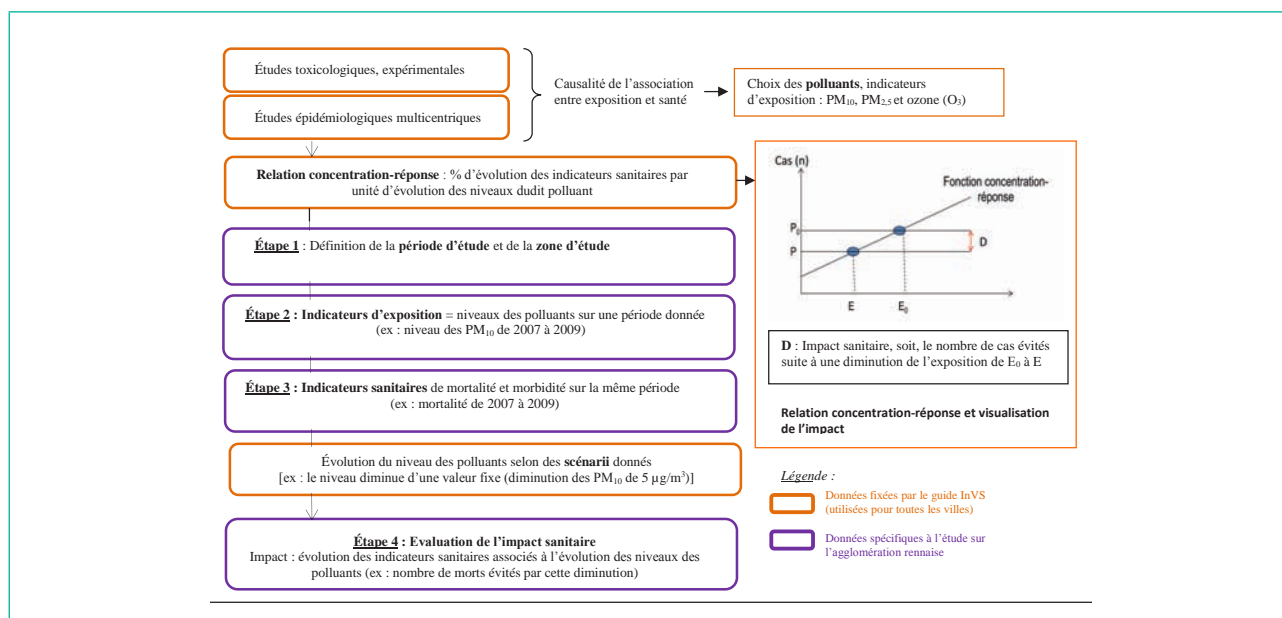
Études toxicologiques, expérimentales

Études épidémiologiques multicentriques

Causalité de l'association entre exposition et santé

Choix des **polluants**, indicateurs d'exposition : $PM_{10}$, $PM_{2,5}$ et ozone ($O_3$)

**Relation concentration-réponse** : % d'évolution des indicateurs sanitaires par unité d'évolution des niveaux dudit polluant

Cas (n)

Fonction concentration-réponse

$P_0$

P

D

E

$E_0$

**D** : Impact sanitaire, soit, le nombre de cas évités suite à une diminution de l'exposition de $E_0$ à E

Relation concentration-réponse et visualisation de l'impact

Étape 1 : Définition de la **période d'étude** et de la **zone d'étude**

Étape 2 : **Indicateurs d'exposition** = niveaux des polluants sur une période donnée (ex : niveau des $PM_{10}$ de 2007 à 2009)

Étape 3 : **Indicateurs sanitaires** de mortalité et morbidité sur la même période (ex : mortalité de 2007 à 2009)

Évolution du niveau des polluants selon des **scénarii** donnés [ex : le niveau diminue d'une valeur fixe (diminution des $PM_{10}$ de 5 µg/m$^3$)]

Étape 4 : Evaluation de l'impact sanitaire
Impact : évolution des indicateurs sanitaires associés à l'évolution des niveaux des polluants (ex : nombre de morts évités par cette diminution)

Légende :

Données fixées par le guide InVS (utilisées pour toutes les villes)

Données spécifiques à l'étude sur l'agglomération rennaise